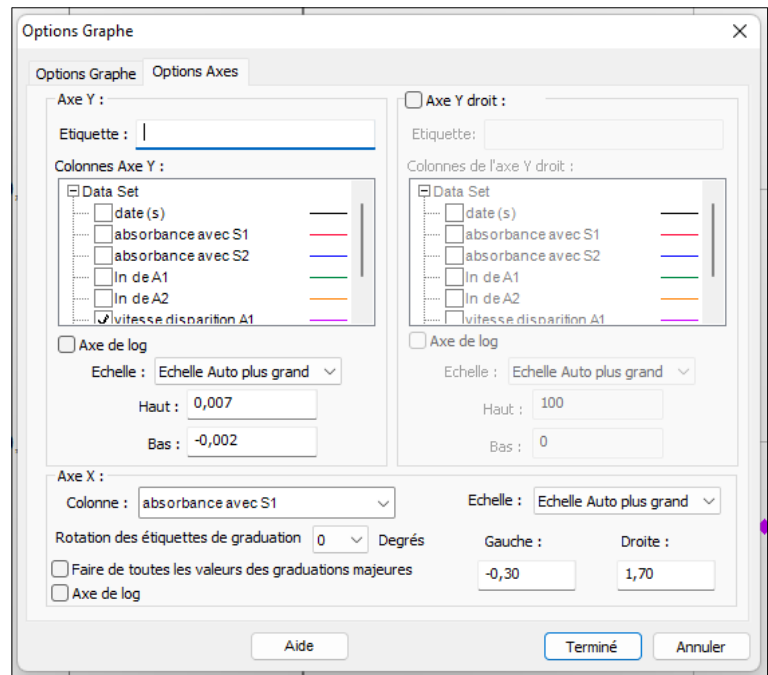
Options Graphe

Options Graphe | Options Axes

Axe Y :

Etiquette :

Colonnes Axe Y :

Data Set
date (s)
absorbance avec S1
absorbance avec S2
ln de A1
ln de A2
vitesse disparition A1

Axe de log

Echelle : Echelle Auto plus grand

Haut : 0,007

Bas : -0,002

Axe Y droit :

Etiquette:

Colonnes de l'axe Y droit :

Data Set
date (s)
absorbance avec S1
absorbance avec S2
ln de A1
ln de A2
vitesse disparition A1

Axe de log

Echelle : Echelle Auto plus grand

Haut : 100

Bas : 0

Axe X :

Colonne : absorbance avec S1

Echelle : Echelle Auto plus grand

Rotation des étiquettes de graduation 0 Degrés

Gauche : -0,30

Droite : 1,70

Faire de toutes les valeurs des graduations majeures

Axe de log

Aide

Terminé

Annuler